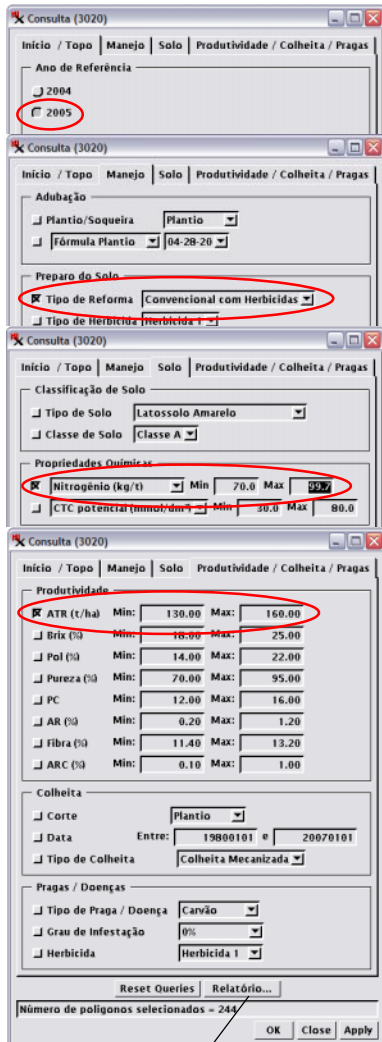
Consulta (3020)

Início / Topo | Manejo | Solo | Produtividade / Colheita / Pragas

Ano de Referência

2004

2005

Consulta (3020)

Início / Topo | Manejo | Solo | Produtividade / Colheita / Pragas

Adubação

Plantio/Soqueira | Plantio

Fórmula Plantio | 04-28-20

Preparo do Solo

Tipo de Reforma | Convencional com Herbicidas

Tipo de Herbicida | Herbicida 1

Consulta (3020)

Início / Topo | Manejo | Solo | Produtividade / Colheita / Pragas

Classificação de Solo

Tipo de Solo | Latossolo Amarelo

Classe de Solo | Classe A

Propriedades Químicas

Nitrogênio (kg/t) | Min 70.0 | Max 99.7

CTC potencial (mmol/dm³) | Min 30.0 | Max 80.0

Consulta (3020)

Início / Topo | Manejo | Solo | Produtividade / Colheita / Pragas

Produtividade

| | Min: | | Max: | |
|---|---|---|---|---|
| ATR (t/ha) | Min: | 130.00 | Max: | 160.00 |
| Brix (%) | Min: | 18.00 | Max: | 25.00 |
| Pol (%) | Min: | 14.00 | Max: | 22.00 |
| Pureza (%) | Min: | 70.00 | Max: | 95.00 |
| PC | Min: | 12.00 | Max: | 16.00 |
| AR (%) | Min: | 0.20 | Max: | 1.20 |
| Fibra (%) | Min: | 11.40 | Max: | 13.20 |
| ARC (%) | Min: | 0.10 | Max: | 1.00 |

Colheita

Corte | Plantio

Data | Entre: 19800101 e 20070101

Tipo de Colheita | Colheita Mecanizada

Pragas / Doenças

Tipo de Praga / Doença | Carvão

Grau de Infestação | 0%

Herbicida | Herbicida 1

Reset Queries | Relatório...

Número de poligonos selecionados = 244

OK | Close | Apply